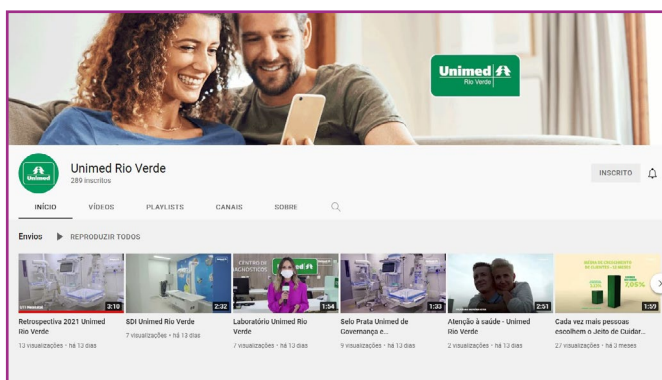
Unimed Rio Verde

Unimed
Unimed Rio Verde
289 inscritos

INSCRITO

INÍCIO VÍDEOS PLAYLISTS CANAIS SOBRE

Envios REPRODUZIR TODOS

3:10
Retrospectiva 2021 Unimed Rio Verde
13 visualizações • há 13 dias

2:32
SDI Unimed Rio Verde
7 visualizações • há 13 dias

CENTRO DE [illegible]
1:54
Laboratório Unimed Rio Verde
7 visualizações • há 13 dias

1:33
Selo Prata Unimed de Governança e...
9 visualizações • há 13 dias

2:51
Atenção à saúde - Unimed Rio Verde
2 visualizações • há 13 dias

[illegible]
5,05%
1:57
Cada vez mais pessoas escolhem o Jeito de Cuidar...
27 visualizações • há 3 meses